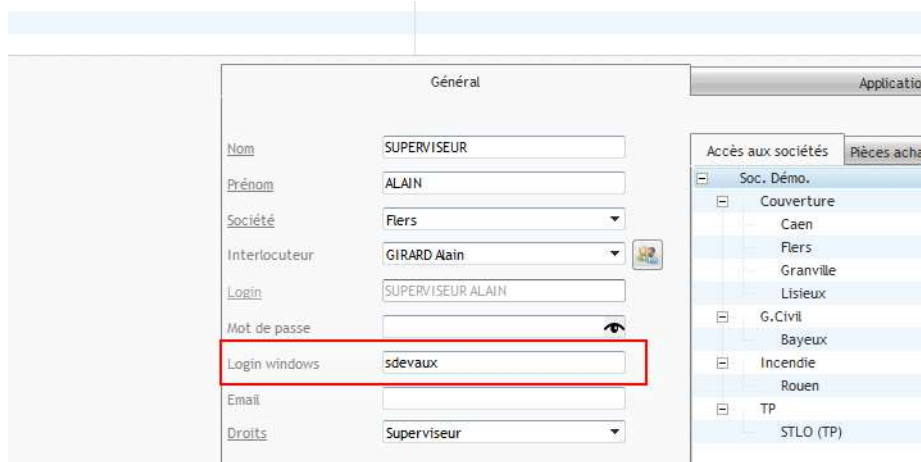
Général

Applicatio

Nom SUPERVISEUR
Prénom ALAIN
Société Flers
Interlocuteur GIRARD Alain
Login SUPERVISEUR ALAIN
Mot de passe
Login windows sdevaux
Email
Droits Superviseur

Accès aux sociétés
Pièces acha

Soc. Démo.
Couverture
Caen
Flers
Granville
Lisieux
G.Civil
Bayeux
Incendie
Rouen
TP
STLO (TP)